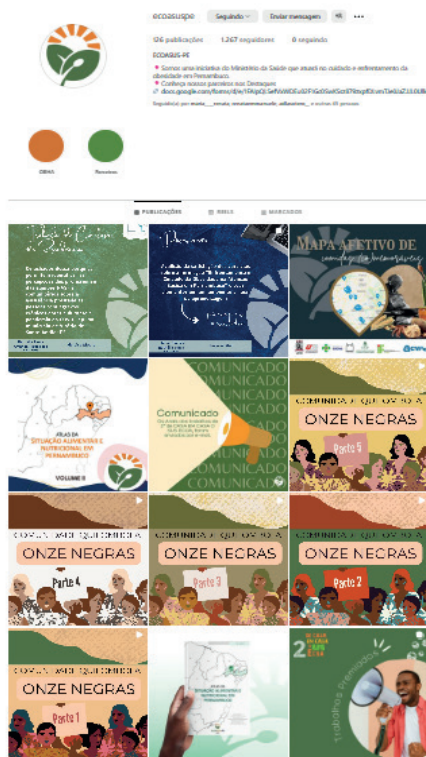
ecoasuspe Seguindo Enviar mensagem

126 publicações 1.267 seguidores 0 seguindo

ECOASUS-PE

Somos uma iniciativa do Ministério da Saúde que atuará no cuidado e enfrentamento da obesidade em Pernambuco.
Conheça nossos parceiros nos Destaques
docs.google.com/forms/d/e/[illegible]

Seguido(a) por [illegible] e outras 46 pessoas

ODMs Parceiros

PUBLICAÇÕES REELS MARCADOS

Mapa afetivo de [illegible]

COMUNICADO
Comunicado

ATLAS DA SITUAÇÃO ALIMENTAR E NUTRICIONAL EM PERNAMBUCO
VOLUME II

COMUNICA A QUE VOS A
ONZE NEGRAS
Parte 5

COMUNICA A QUE VOS A
ONZE NEGRAS
Parte 4

COMUNICA A QUE VOS A
ONZE NEGRAS
Parte 3

COMUNICA A QUE VOS A
ONZE NEGRAS
Parte 2

COMUNICA A QUE VOS A
ONZE NEGRAS
Parte 1

2
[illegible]